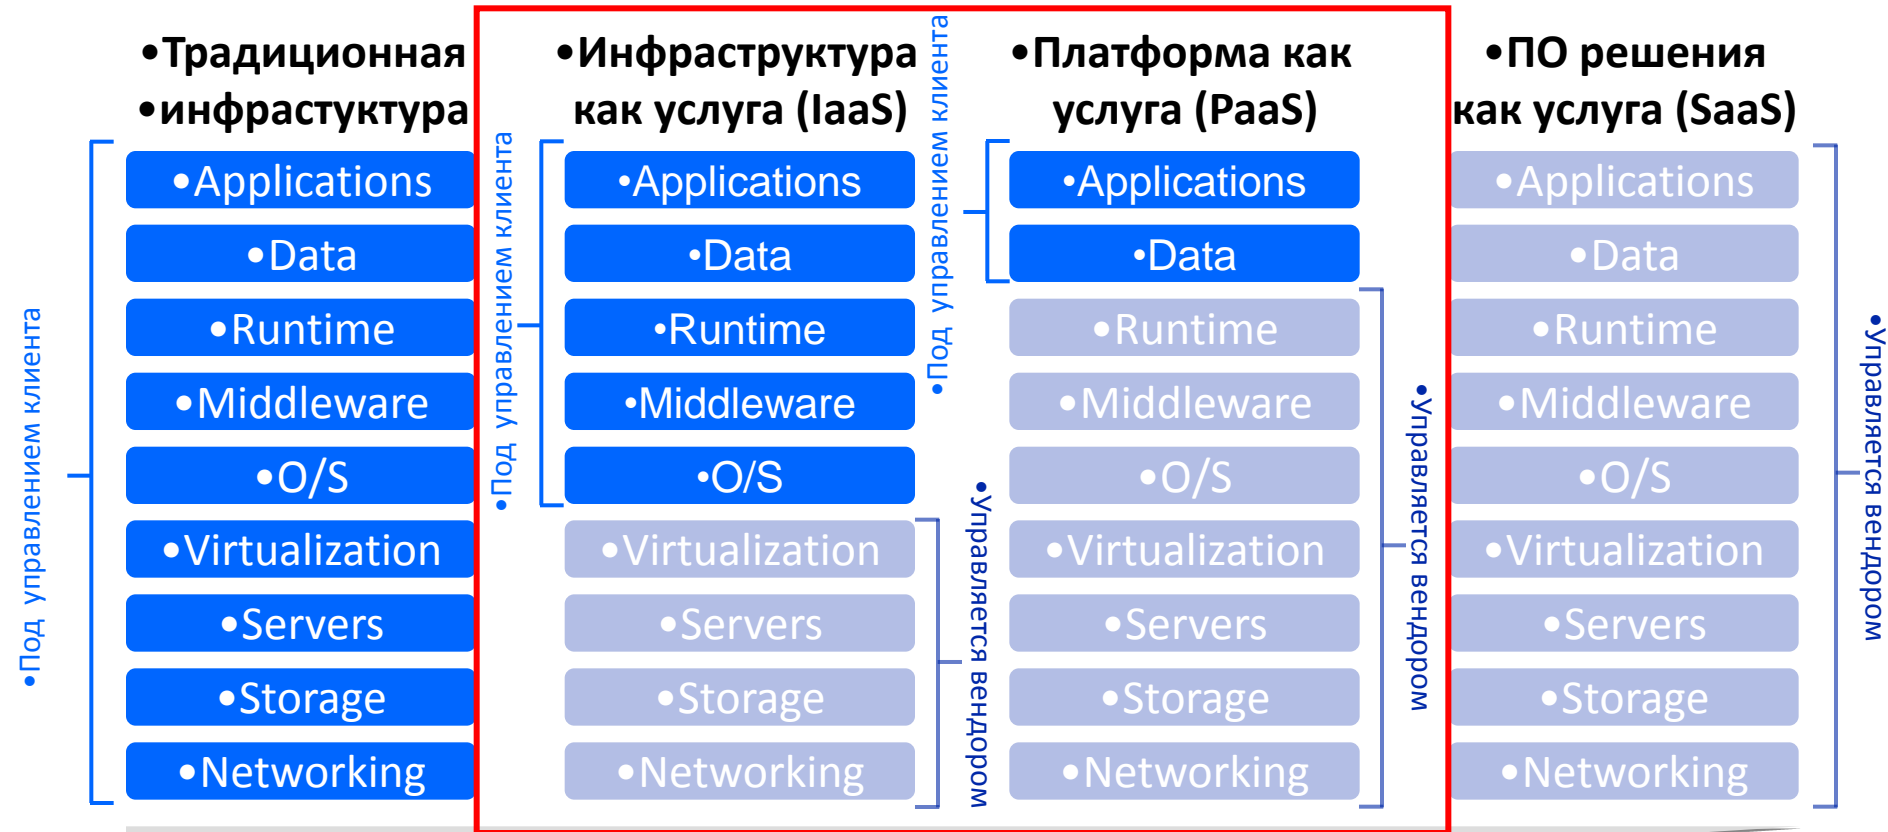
•Традиционная
•инфрастуктура

•Под управлением клиента

•Applications
•Data
•Runtime
•Middleware
•O/S
•Virtualization
•Servers
•Storage
•Networking

•Инфраструктура как услуга (IaaS)

•Под управлением клиента

•Applications
•Data
•Runtime
•Middleware
•O/S
•Virtualization
•Servers
•Storage
•Networking

•Управляется вендором

•Платформа как услуга (PaaS)

•Под управлением клиента

•Applications
•Data
•Runtime
•Middleware
•O/S
•Virtualization
•Servers
•Storage
•Networking

•Управляется вендором

•ПО решения как услуга (SaaS)

•Applications
•Data
•Runtime
•Middleware
•O/S
•Virtualization
•Servers
•Storage
•Networking

•Управляется вендором